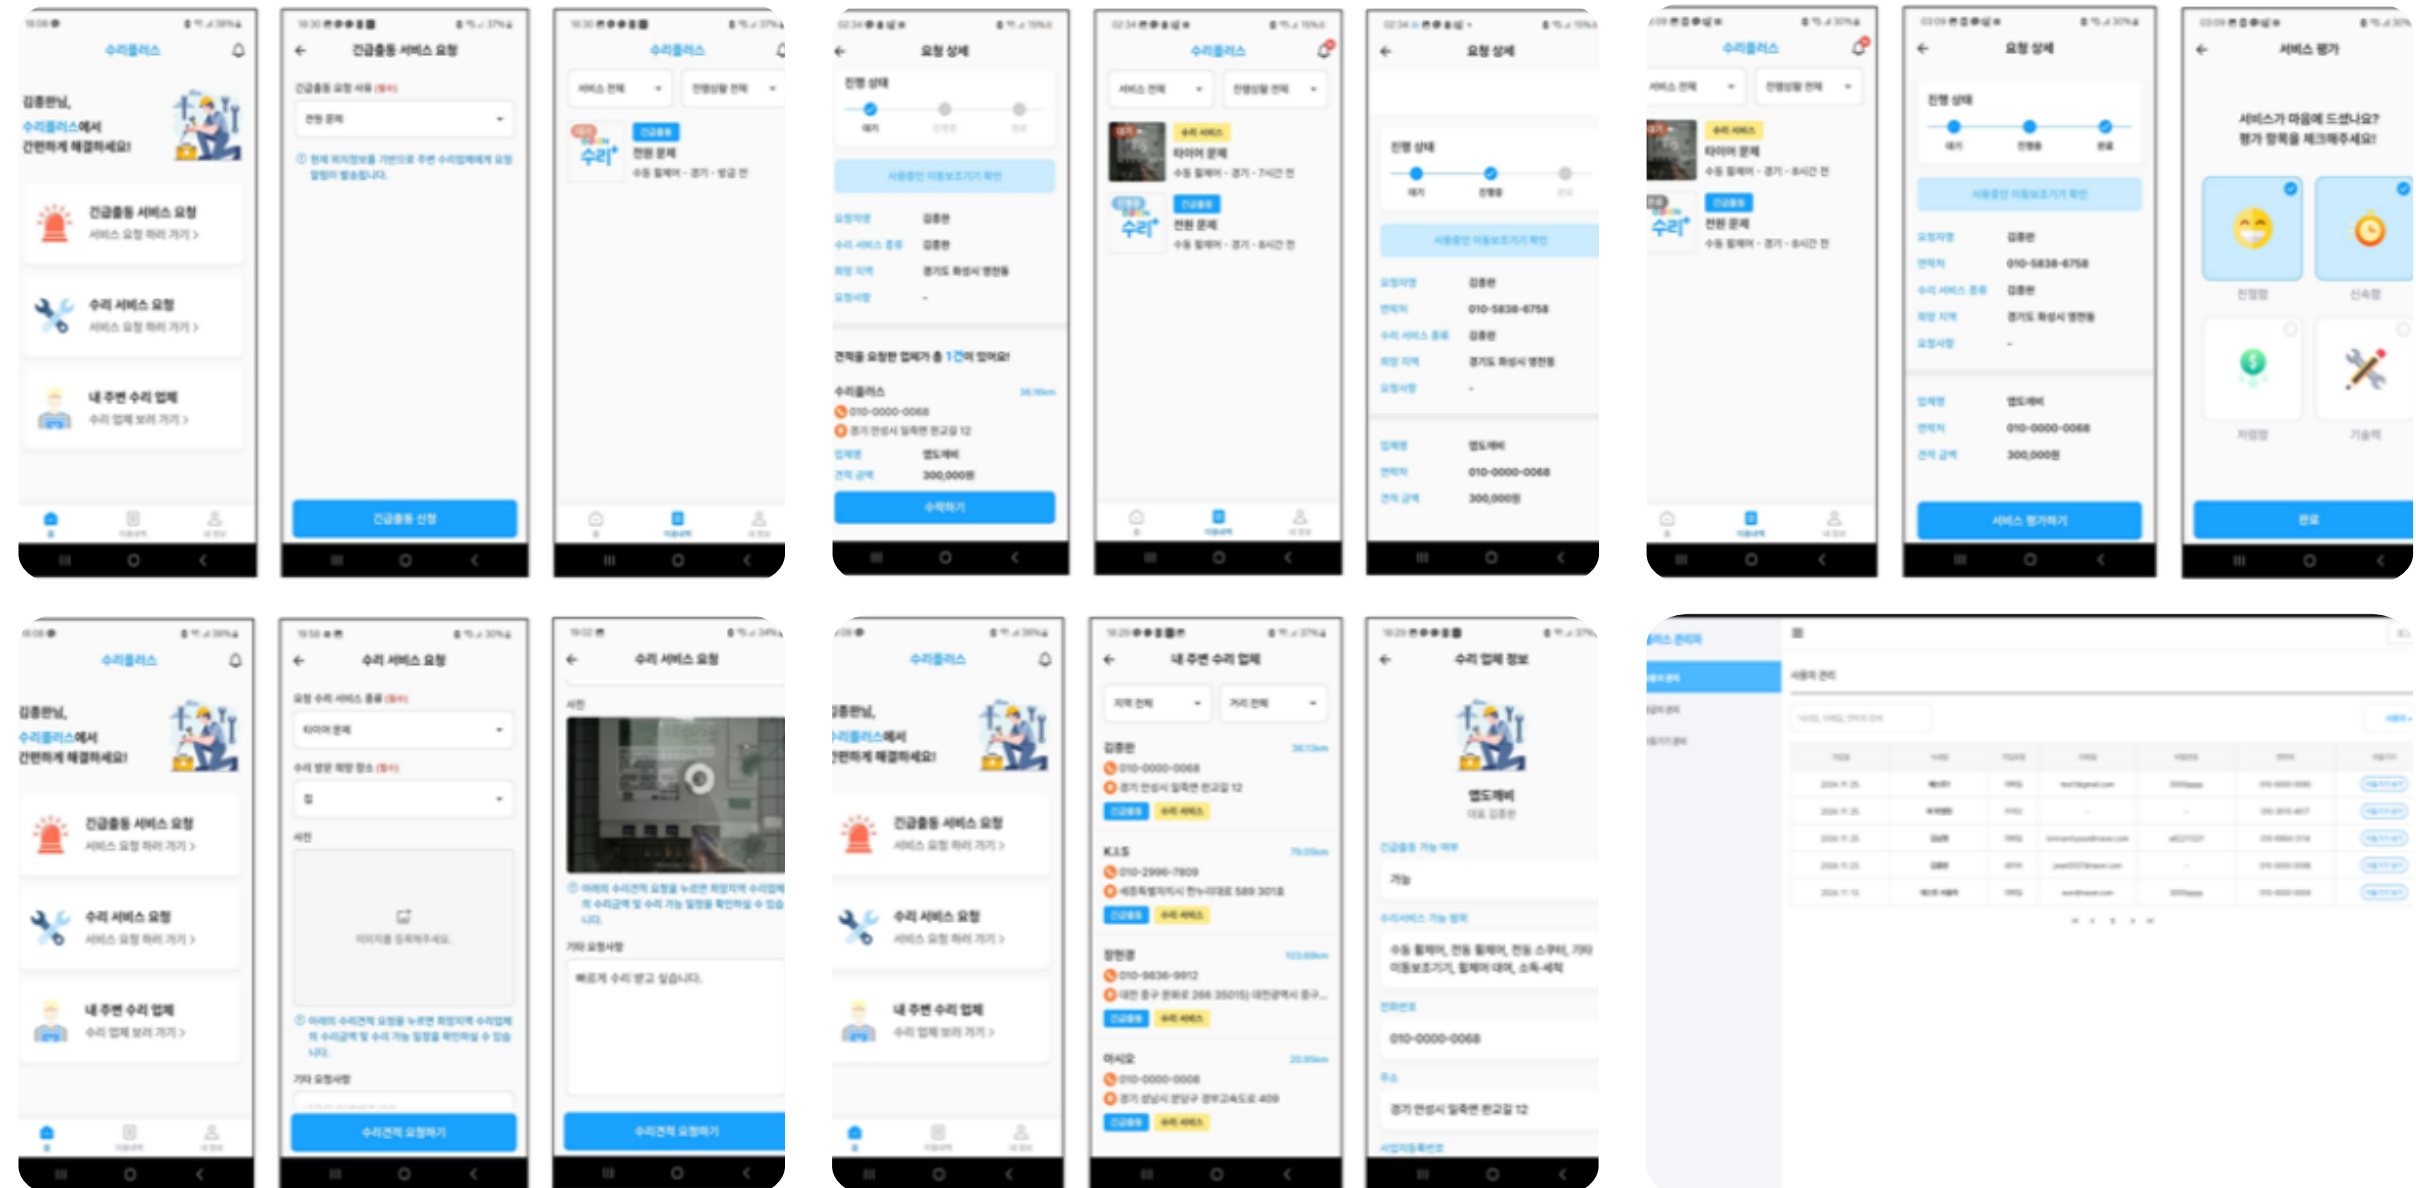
수리플러스

김종원님,
수리플러스에서
간편하게 해결하세요!

긴급출동 서비스 요청
서비스 요청 하러 가기 >

수리 서비스 요청
서비스 요청 하러 가기 >

내 주변 수리 업체
수리 업체 보러 가기 >

긴급출동 서비스 요청

긴급출동 신청

수리플러스

전원 문제

요청 상세

진행 상태

수락하기

수리플러스

타이어 문제

전원 문제

요청 상세

진행 상태

010-5838-6758

010-0000-0068

300,000원

수리플러스

타이어 문제

전원 문제

요청 상세

진행 상태

010-5838-6758

010-0000-0068

300,000원

서비스 평가하기

서비스 평가

서비스가 마음에 드셨나요?
평가 항목을 체크해주세요!

완료

수리플러스

김종원님,
수리플러스에서
간편하게 해결하세요!

긴급출동 서비스 요청
서비스 요청 하러 가기 >

수리 서비스 요청
서비스 요청 하러 가기 >

내 주변 수리 업체
수리 업체 보러 가기 >

수리 서비스 요청

타이어 문제

수리견적 요청하기

수리 서비스 요청

빠르게 수리 받고 싶습니다.

수리견적 요청하기

수리플러스

김종원님,
수리플러스에서
간편하게 해결하세요!

긴급출동 서비스 요청
서비스 요청 하러 가기 >

수리 서비스 요청
서비스 요청 하러 가기 >

내 주변 수리 업체
수리 업체 보러 가기 >

내 주변 수리 업체

김종원
010-0000-0068

K.I.S
010-2996-7809

010-9836-9912

010-0000-0008

수리 업체 정보

010-0000-0068

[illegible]